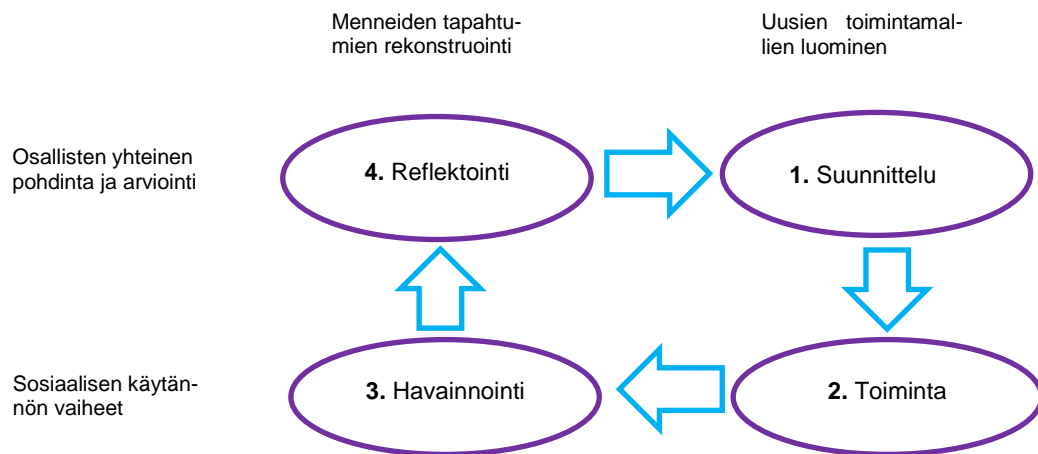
Menneiden tapahtumien rekonstruointi

Uusien toimintamallien luominen

Osallisten yhteinen pohdinta ja arviointi

**4.** Reflektointi

**1.** Suunnittelu

Sosiaalisen käytännön vaiheet

**3.** Havainnointi

**2.** Toiminta